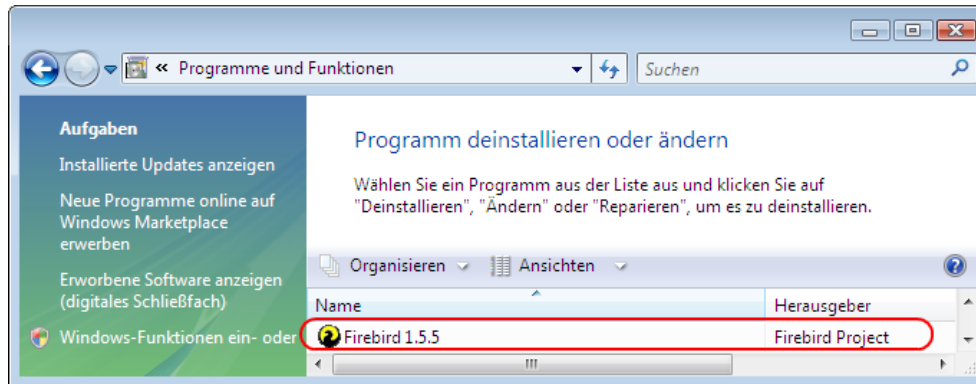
« Programme und Funktionen

Suchen

Aufgaben

Installierte Updates anzeigen

Neue Programme online auf Windows Marketplace erwerben

Erworbene Software anzeigen (digitales Schließfach)

Windows-Funktionen ein- oder

Programm deinstallieren oder ändern

Wählen Sie ein Programm aus der Liste aus und klicken Sie auf "Deinstallieren", "Ändern" oder "Reparieren", um es zu deinstallieren.

Organisieren Ansichten

| Name | Herausgeber |
|---|---|
| Firebird 1.5.5 | Firebird Project |

III